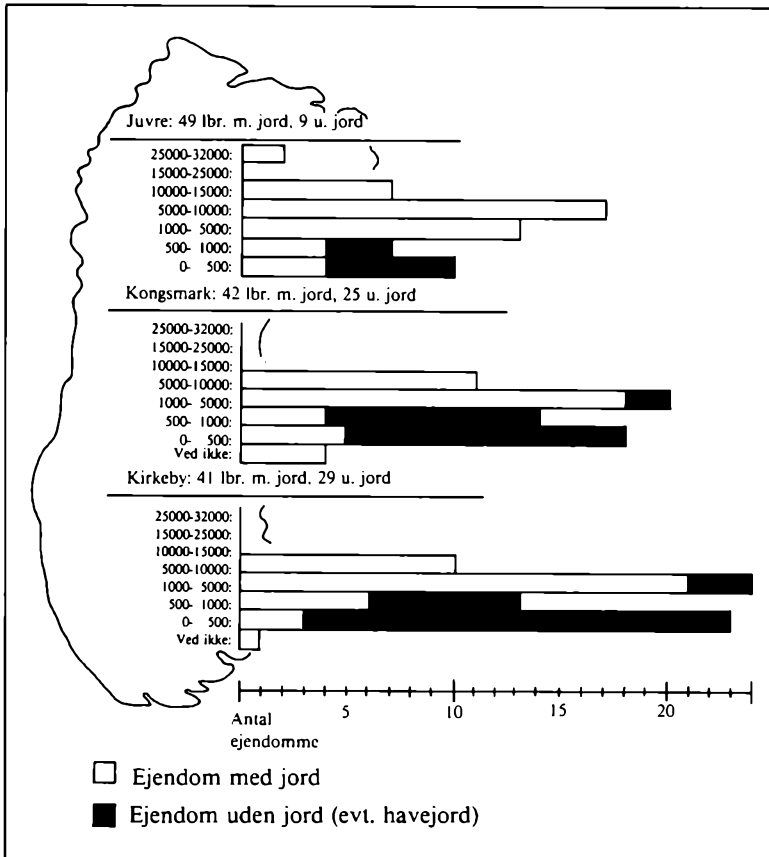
Juvre: 49 lbr. m. jord, 9 u. jord

25000-32000:
15000-25000:
10000-15000:
5000-10000:
1000- 5000:
500- 1000:
0- 500:

Kongsmark: 42 lbr. m. jord, 25 u. jord

25000-32000:
15000-25000:
10000-15000:
5000-10000:
1000- 5000:
500- 1000:
0- 500:
Ved ikke:

Kirkeby: 41 lbr. m. jord, 29 u. jord

25000-32000:
15000-25000:
10000-15000:
5000-10000:
1000- 5000:
500- 1000:
0- 500:
Ved ikke:

Antal ejendomme
5
10
15
20

Ejendom med jord

Ejendom uden jord (evt. havejord)